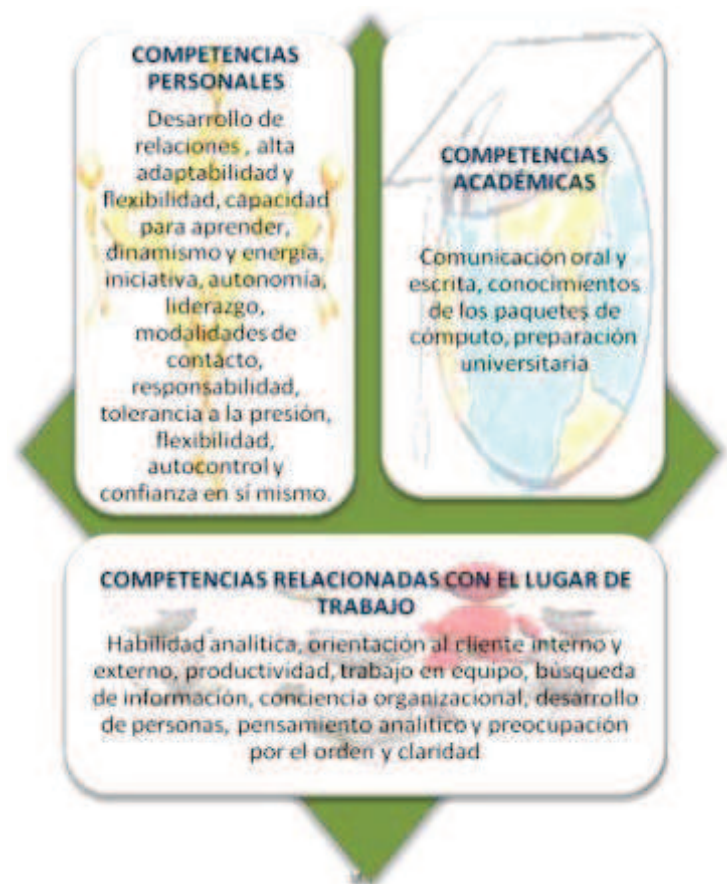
COMPETENCIAS PERSONALES

Desarrollo de relaciones , alta adaptabilidad y flexibilidad, capacidad para aprender, dinamismo y energía, iniciativa, autonomía, liderazgo, modalidades de contacto, responsabilidad, tolerancia a la presión, flexibilidad, autocontrol y confianza en sí mismo.

COMPETENCIAS ACADÉMICAS

Comunicación oral y escrita, conocimientos de los paquetes de computo, preparación universitaria

COMPETENCIAS RELACIONADAS CON EL LUGAR DE TRABAJO

Habilidad analítica, orientación al cliente interno y externo, productividad, trabajo en equipo, búsqueda de información, conciencia organizacional, desarrollo de personas, pensamiento analítico y preocupación por el orden y claridad